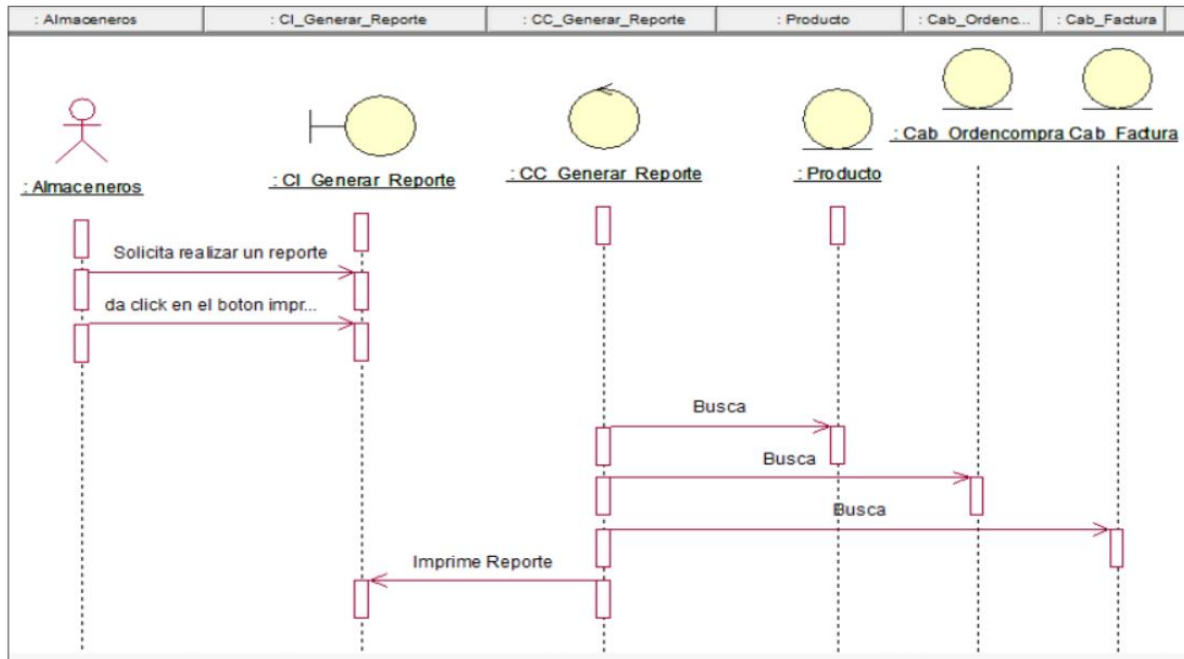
: Almaceneros | : CI_Generar_Reporte | : CC_Generar_Reporte | : Producto | : Cab_Ordenc... | : Cab_Factura

: Almaceneros

: CI_Generar_Reporte

: CC_Generar_Reporte

: Producto

: Cab_Ordencompra

Cab_Factura

Solicita realizar un reporte

da click en el boton impr...

Busca

Busca

Busca

Imprime Reporte